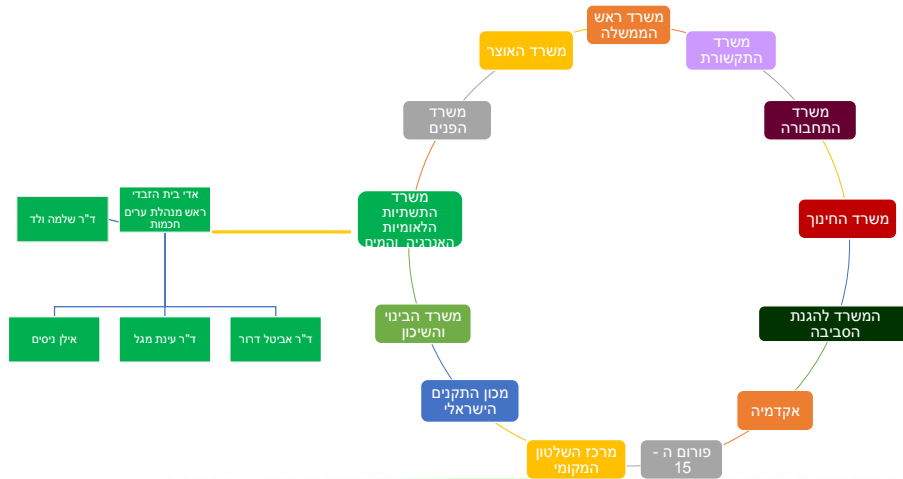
משרד ראש הממשלה

משרד התקשורת

משרד התחבורה

משרד החינוך

המשרד להגנת הסביבה

אקדמיה

פורום ה - 15

מרכז השלטון המקומי

מכון התקנים הישראלי

משרד הבינוי והשיכון

משרד התשתיות הלאומיות האנרגיה והמים

משרד הפנים

משרד האוצר

אדי בית הזבדי
ראש מנהלת ערים חכמות

ד"ר שלמה ולד

אילן ניסים

ד"ר עינת מגל

ד"ר אביטל דהר